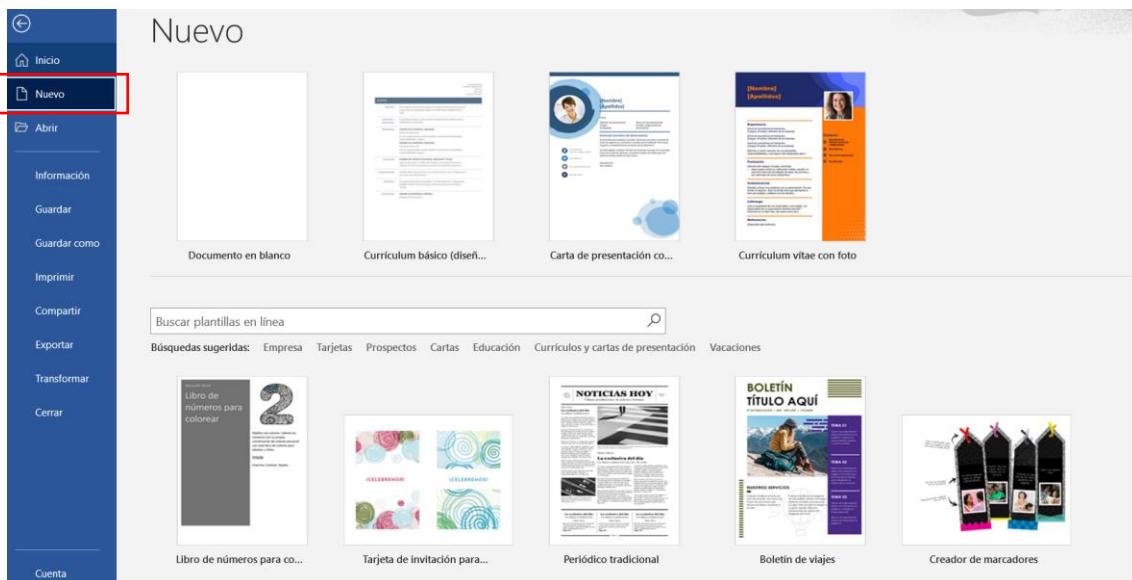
Inicio
Nuevo
Abrir
Información
Guardar
Guardar como
Imprimir
Compartir
Exportar
Transformar
Cerrar
Cuenta

Nuevo

Documento en blanco
Currículum básico (diseñ...
[Nombre] [Apellido]
Carta de presentación co...
[Nombre] [Apellidos]
Currículum vitae con foto

Buscar plantillas en línea
Búsquedas sugeridas: Empresa Tarjetas Prospectos Cartas Educación Currículos y cartas de presentación Vacaciones

Libro de números para colorear
2
Libro de números para co...
¡CELEBREMOS!
¡CELEBREMOS!
Tarjeta de invitación para...
NOTICIAS HOY
La escultura del día
Periódico tradicional
BOLETÍN TÍTULO AQUÍ
Boletín de viajes
Creador de marcadores